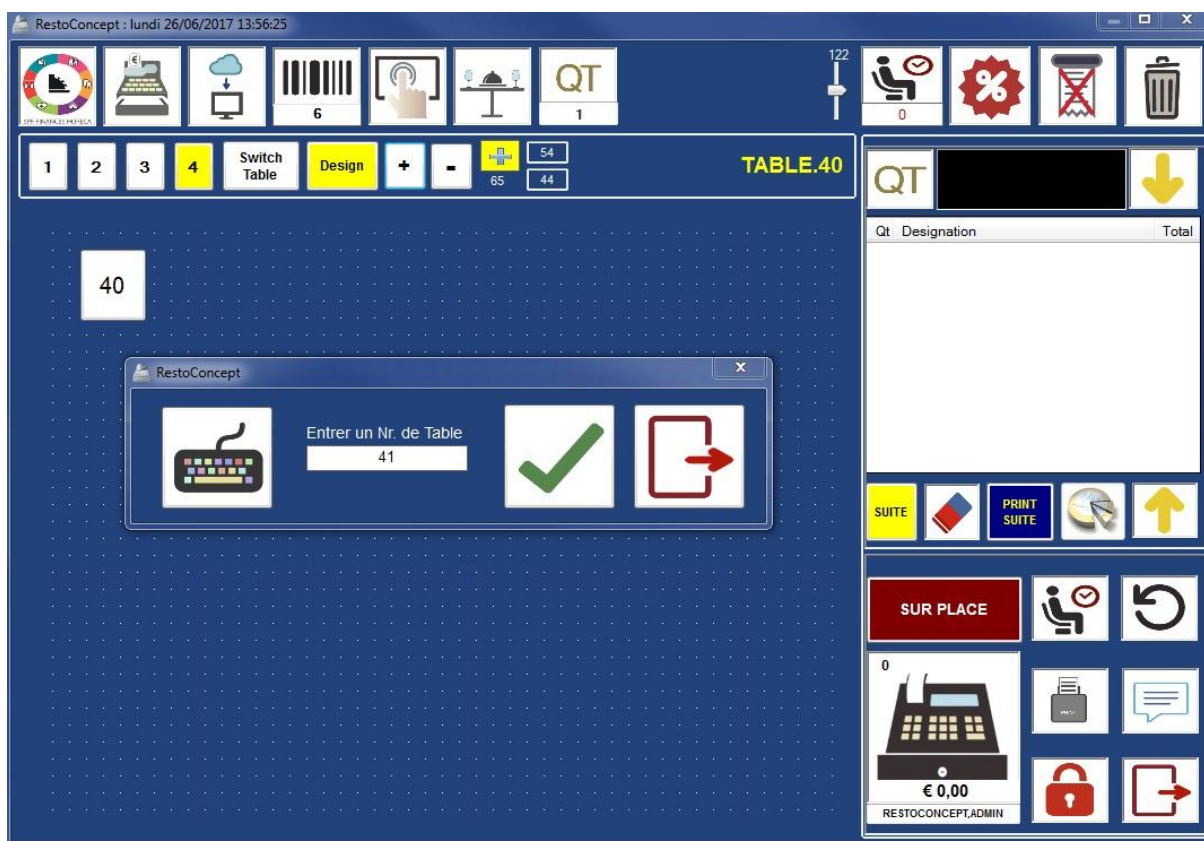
RestoConcept : lundi 26/06/2017 13:56:25

SPF FINANCE HORECA

6

QT
1

122

0

1 2 3 4 Switch Table Design + - 65 54 44

TABLE.40

QT

Qt Designation Total

40

RestoConcept

Entrer un Nr. de Table
41

SUITE

PRINT SUITE

SUR PLACE

0

€ 0,00

RESTOCONCEPT,ADMIN